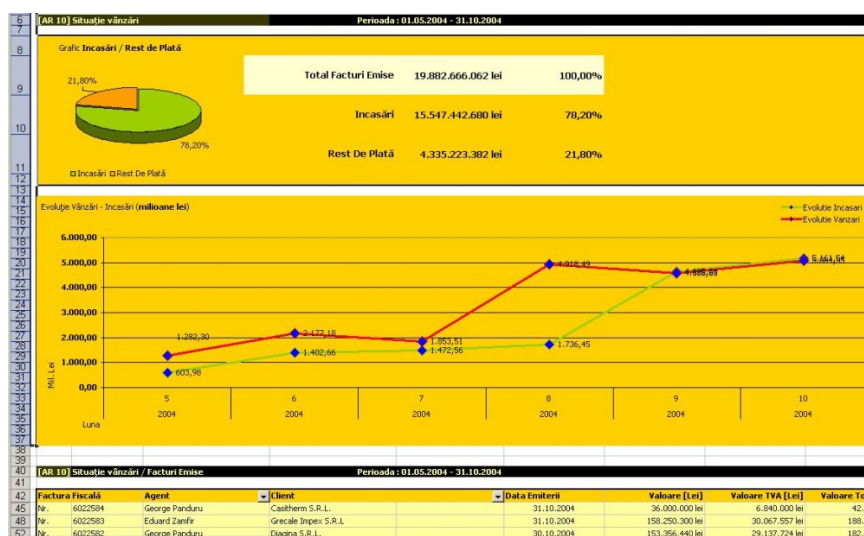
6 [AR 10] Situaţie vânzări Perioada : 01.05.2004 - 31.10.2004
7
8 Grafic Incasări / Rest de Plată
9
10
11
12

21,80%
78,20%
□ Incasări □ Rest De Plată

| Total Facturi Emise | 19.882.666.062 lei | 100,00% |
|---|---|---|
| Incasări | 15.547.442.680 lei | 78,20% |
| Rest De Plată | 4.335.223.382 lei | 21,80% |

13
14 Evoluţie Vânzări - Incasări (milioane lei)
15
16
17
18
19
20
21
22
23
24
25
26
27
28
29
30
31
32
33
34
35
36
37

Evolutie Incasari
Evolutie Vanzari

6.000,00
5.000,00
4.000,00
3.000,00
2.000,00
1.000,00
0,00

Mil Lei

1.282,30
603,98
2.177,18
1.402,66
1.853,51
1.472,56
4.918,49
1.736,45
4.588,69
4.588,69
5.161,54
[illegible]

| 5 | 6 | 7 | 8 | 9 | 10 |
|---|---|---|---|---|---|
| 2004 | 2004 | 2004 | 2004 | 2004 | 2004 |

Luna

38
39
40 [AR 10] Situaţie vânzări / Facturi Emise Perioada : 01.05.2004 - 31.10.2004
41

| 42 | Factura Fiscală | | Agent | Client | Data Emiterii | Valoare [Lei] | Valoare TVA [Lei] | Valoare To |
|---|---|---|---|---|---|---|---|---|
| 45 | Nr. | 6022584 | George Panduru | Casitherm S.R.L. | 31.10.2004 | 36.000.000 lei | 6.840.000 lei | 42. |
| 48 | Nr. | 6022583 | Eduard Zamfir | Grecale Impex S.R.L | 31.10.2004 | 158.250.300 lei | 30.067.557 lei | 188. |
| 52 | Nr. | 6022582 | George Panduru | Diagina S.R.L. | 30.10.2004 | 153.356.440 lei | 29.137.724 lei | 182. |